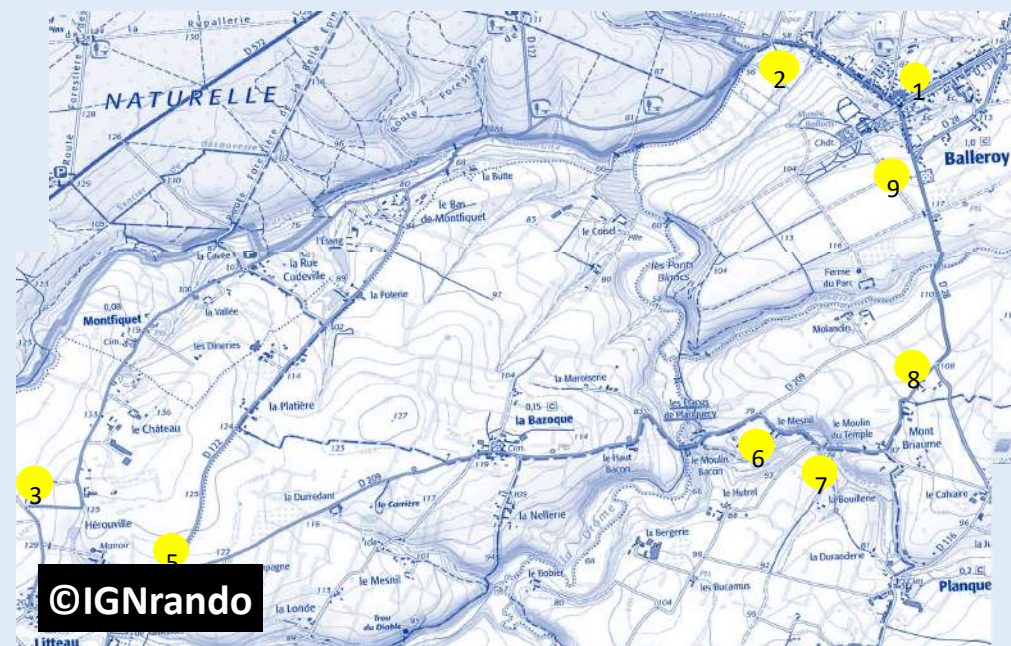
la Repallerie
NATURELLE
Route Forestière
Route Forestière
D 572
D 13
2
1
Balleroy
9
Chdt.
la Butte
le Bas de Montfiquet
le Coisel
l'Étang
la Cavée
la Rue Cudeville
la Poterie
Les Ponts Blancs
Ferme du Parc
Montfiquet
la Vallée
les Dineries
Molandin
8
la Platière
la Maroiserie
la Baroque
le Château
les Étangs de Planquery
le Mesnil
le Moulin du Temple
Mont Briaume
le Haut Bacon
le Moulin Bacon
6
7
3
la Durandent
la Carrière
le Hutrel
la Bouillerie
le Calvaire
Hérouville
la Nellerie
Manoir
la Bergerie
la Duranderie
5
le Mesnil
le Bobiet
les Bucamus
Planque
la Londe
Trou du Diable
Litteau
D 209
D 122
D 28
©IGNrando